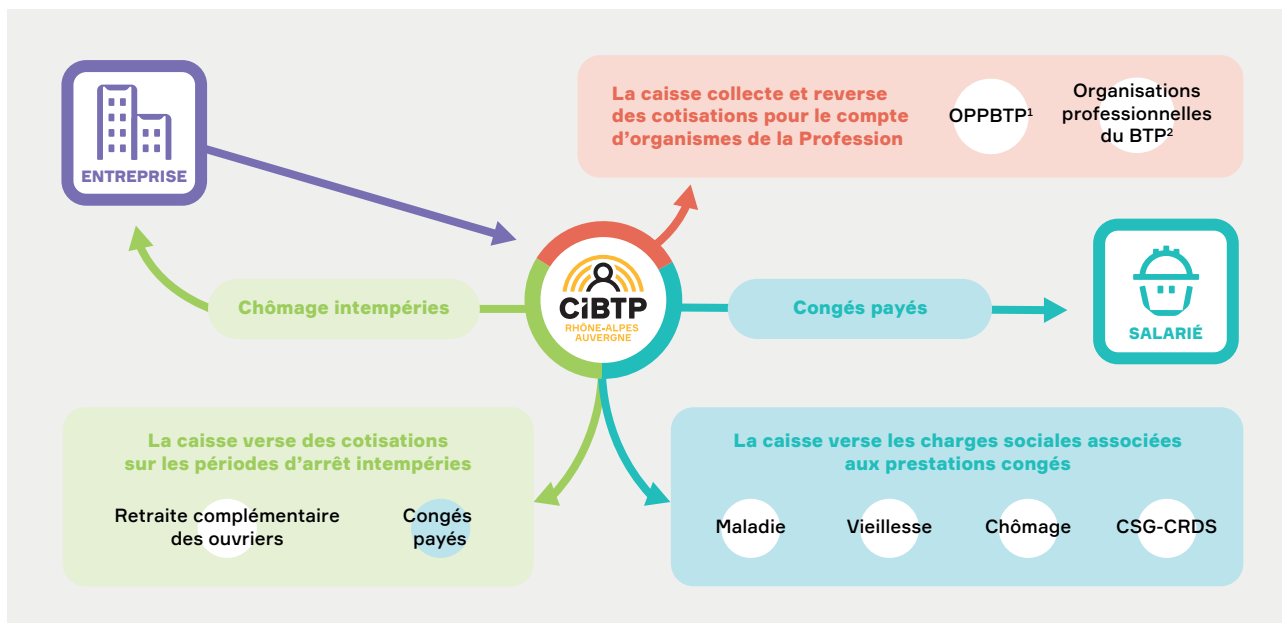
ENTREPRISE

La caisse collecte et reverse des cotisations pour le compte d'organismes de la Profession

OPPBTP¹

Organisations professionnelles du BTP²

Chômage intempéries

CiBTP
RHÔNE-ALPES AUVERGNE

Congés payés

SALARIÉ

La caisse verse des cotisations sur les périodes d'arrêt intempéries

Retraite complémentaire des ouvriers

Congés payés

La caisse verse les charges sociales associées aux prestations congés

Maladie

Vieillesse

Chômage

CSG-CRDS